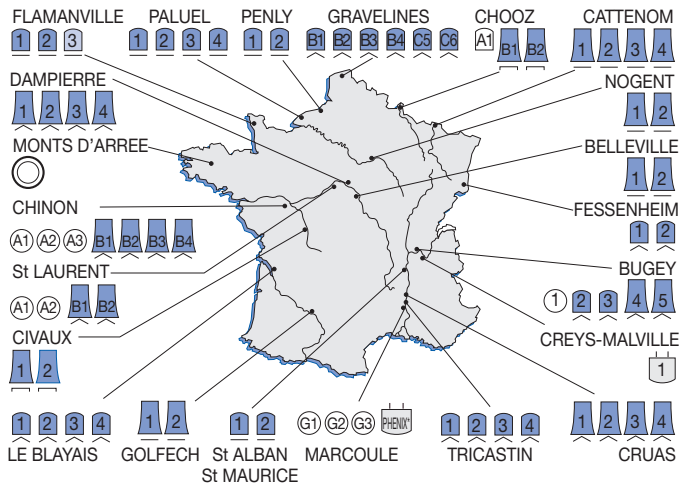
FLAMANVILLE
1 2 3

PALUEL
1 2 3 4

PENLY
1 2

GRAVELINES
B1 B2 B3 B4 C5 C6

CHOOZ
A1 B1 B2

CATTENOM
1 2 3 4

DAMPIERRE
1 2 3 4

NOGENT
1 2

MONTS D'ARREE

BELLEVILLE
1 2

CHINON
A1 A2 A3 B1 B2 B3 B4

FESSENHEIM
1 2

St LAURENT
A1 A2 B1 B2

BUGEY
1 2 3 4 5

CIVAUX
1 2

CREYS-MALVILLE
1

1 2 3 4
LE BLAYAIS

1 2
GOLFECH

1 2
St ALBAN
St MAURICE

G1 G2 G3 PHENIX
MARCOULE

1 2 3 4
TRICASTIN

1 2 3 4
CRUAS